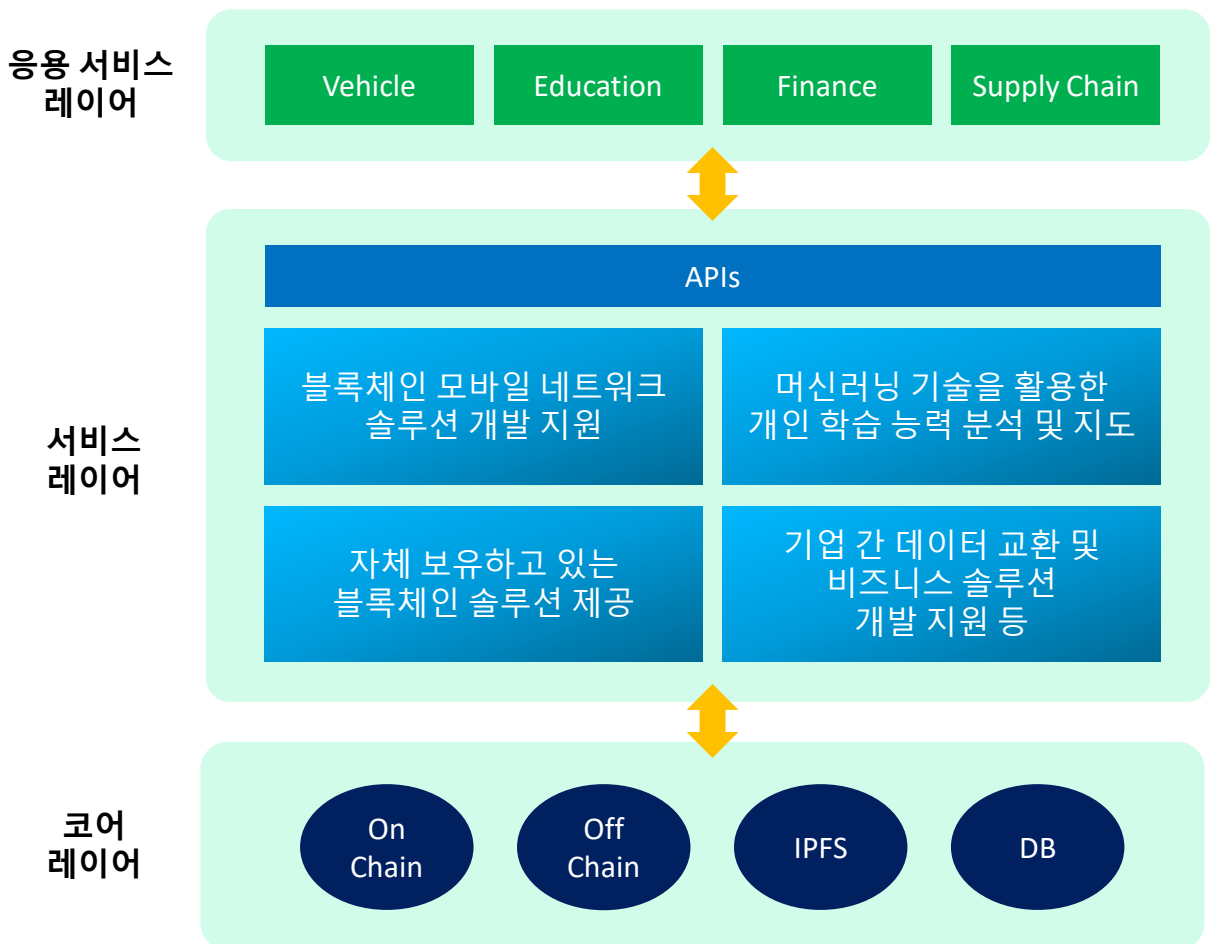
응용 서비스 레이어

Vehicle

Education

Finance

Supply Chain

APIs

서비스 레이어

블록체인 모바일 네트워크 솔루션 개발 지원

머신러닝 기술을 활용한 개인 학습 능력 분석 및 지도

자체 보유하고 있는 블록체인 솔루션 제공

기업 간 데이터 교환 및 비즈니스 솔루션 개발 지원 등

코어 레이어

On Chain

Off Chain

IPFS

DB